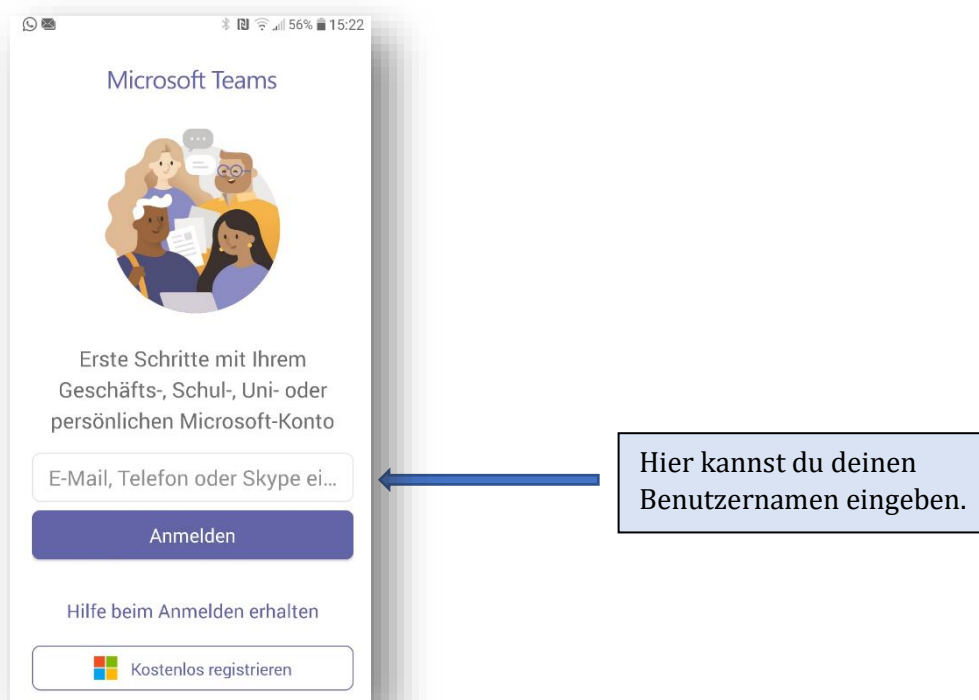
56% 15:22

Microsoft Teams

Erste Schritte mit Ihrem Geschäfts-, Schul-, Uni- oder persönlichen Microsoft-Konto

E-Mail, Telefon oder Skype ei...

Anmelden

Hilfe beim Anmelden erhalten

Kostenlos registrieren

Hier kannst du deinen Benutzernamen eingeben.